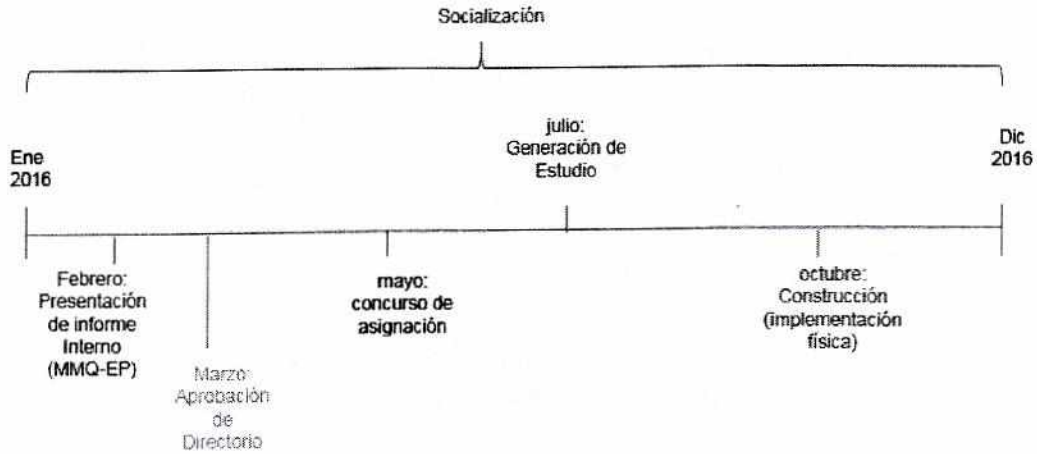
Socialización

Ene 2016

julio: Generación de Estudio

Dic 2016

Febrero: Presentación de informe Interno (MMQ-EP)

Marzo: Aprobación de Directorio

mayo: concurso de asignación

octubre: Construcción (implementación física)